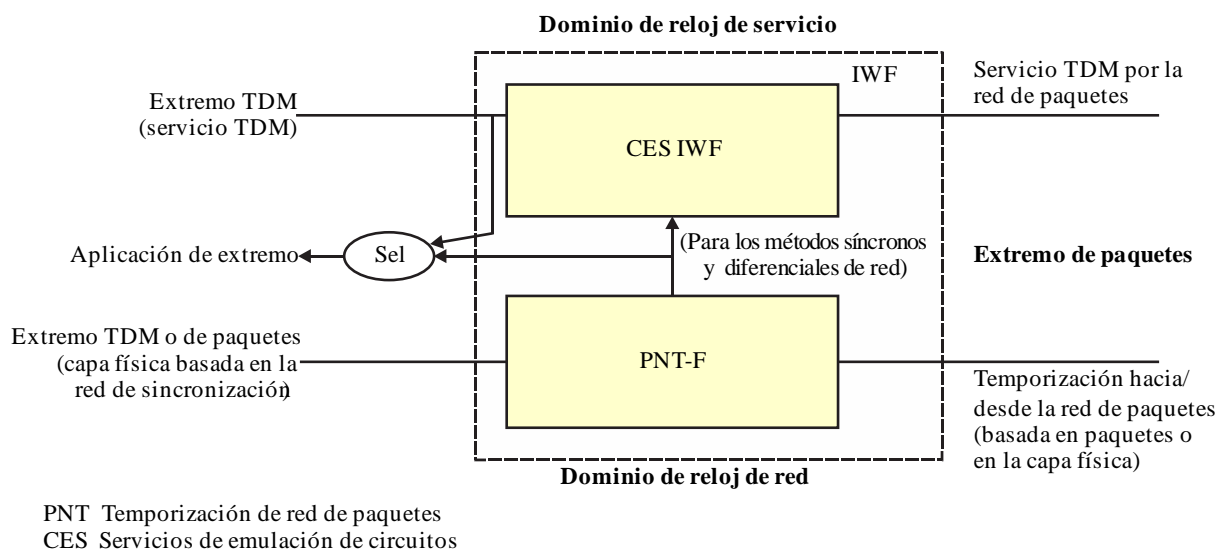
Dominio de reloj de servicio

IWF

Servicio TDM por la red de paquetes

Extremo TDM (servicio TDM)

CES IWF

Aplicación de extremo

Sel

(Para los métodos síncronos y diferenciales de red)

Extremo de paquetes

Extremo TDM o de paquetes (capa física basada en la red de sincronización)

PNT-F

Temporización hacia/ desde la red de paquetes (basada en paquetes o en la capa física)

Dominio de reloj de red

PNT Temporización de red de paquetes
CES Servicios de emulación de circuitos